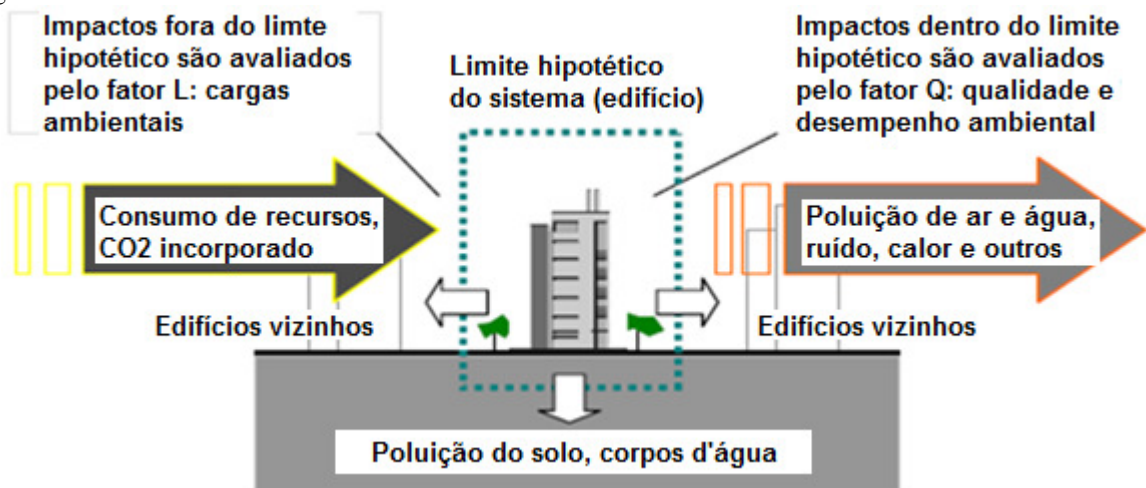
Impactos fora do limte hipotético são avaliados pelo fator L: cargas ambientais

Limite hipotético do sistema (edifício)

Impactos dentro do limite hipotético são avaliados pelo fator Q: qualidade e desempenho ambiental

Consumo de recursos, CO2 incorporado

Poluição de ar e água, ruído, calor e outros

Edifícios vizinhos

Edifícios vizinhos

Poluição do solo, corpos d'água